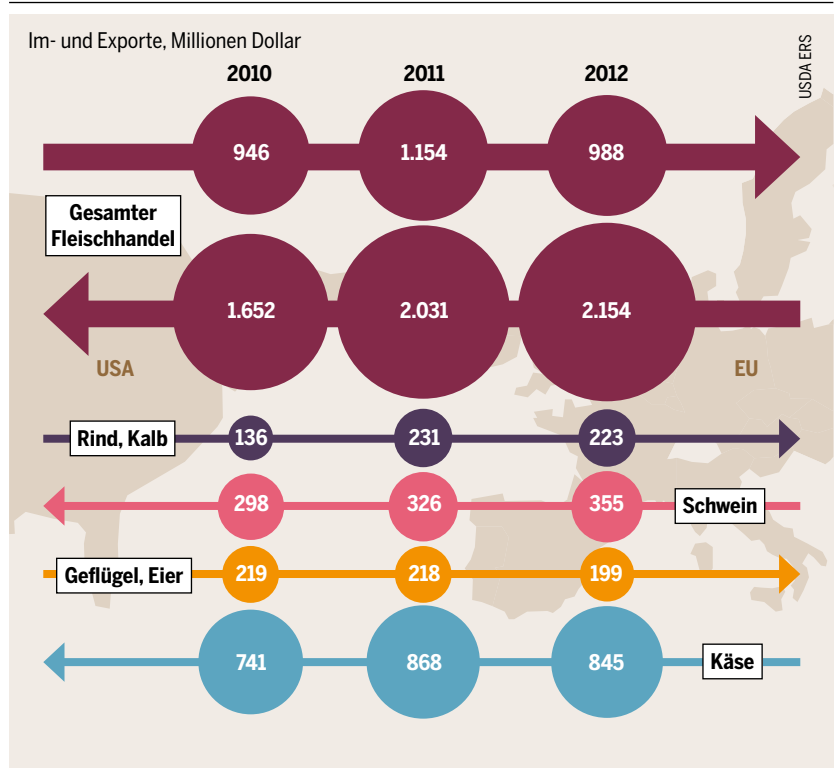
Im- und Exporte, Millionen Dollar

USDA ERS

2010 2011 2012

946 1.154 988

Gesamter Fleischhandel

1.652 2.031 2.154

USA

EU

Rind, Kalb 136 231 223

298 326 355 Schwein

Geflügel, Eier 219 218 199

741 868 845 Käse